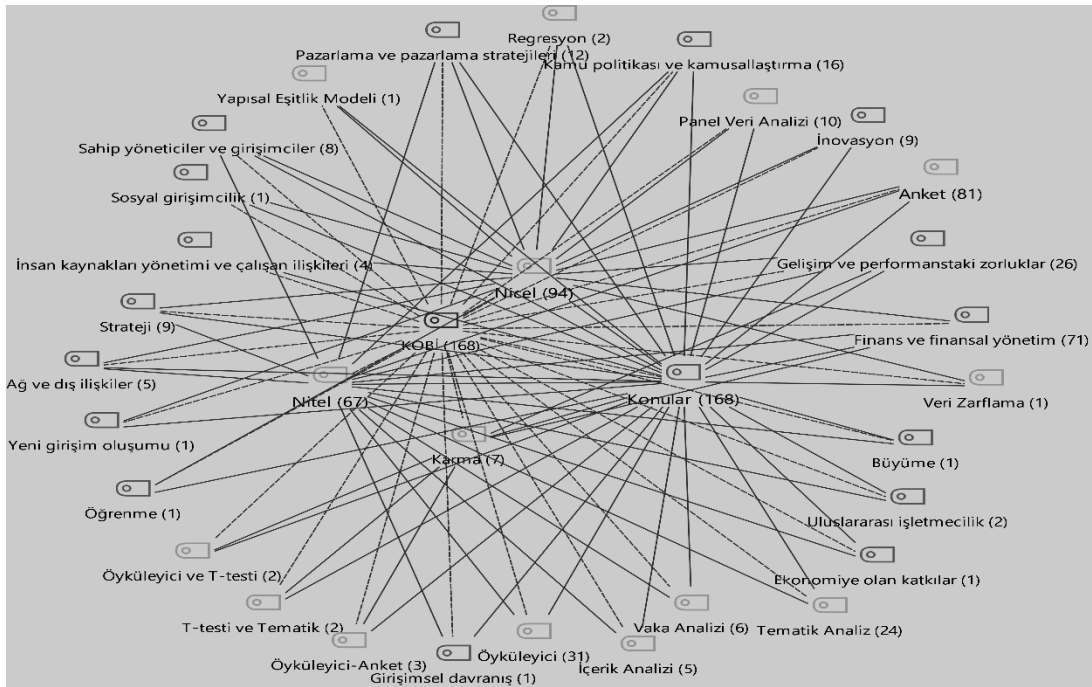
Regresyon (2)
Pazarlama ve pazarlama stratejileri (12)
Kamu politikası ve kamusallaştırma (16)
Yapısal Eşitlik Modeli (1)
Panel Veri Analizi (10)
İnovasyon (9)
Sahip yöneticiler ve girişimciler (8)
Sosyal girişimcilik (1)
Anket (81)
İnsan kaynakları yönetimi ve çalışan ilişkileri (4)
Gelişim ve performanstaki zorluklar (26)
Nicel (94)
Strateji (9)
KOBİ (168)
Finans ve finansal yönetim (71)
Ağ ve dış ilişkiler (5)
Nitel (67)
Konular (168)
Veri Zarflama (1)
Yeni girişim oluşumu (1)
Karma (7)
Büyüme (1)
Öğrenme (1)
Uluslararası işletmecilik (2)
Öyküleyici ve T-testi (2)
Ekonomiye olan katkılar (1)
T-testi ve Tematik (2)
Vaka Analizi (6)
Tematik Analiz (24)
Öyküleyici-Anket (3)
Öyküleyici (31)
İçerik Analizi (5)
Girişimsel davranış (1)